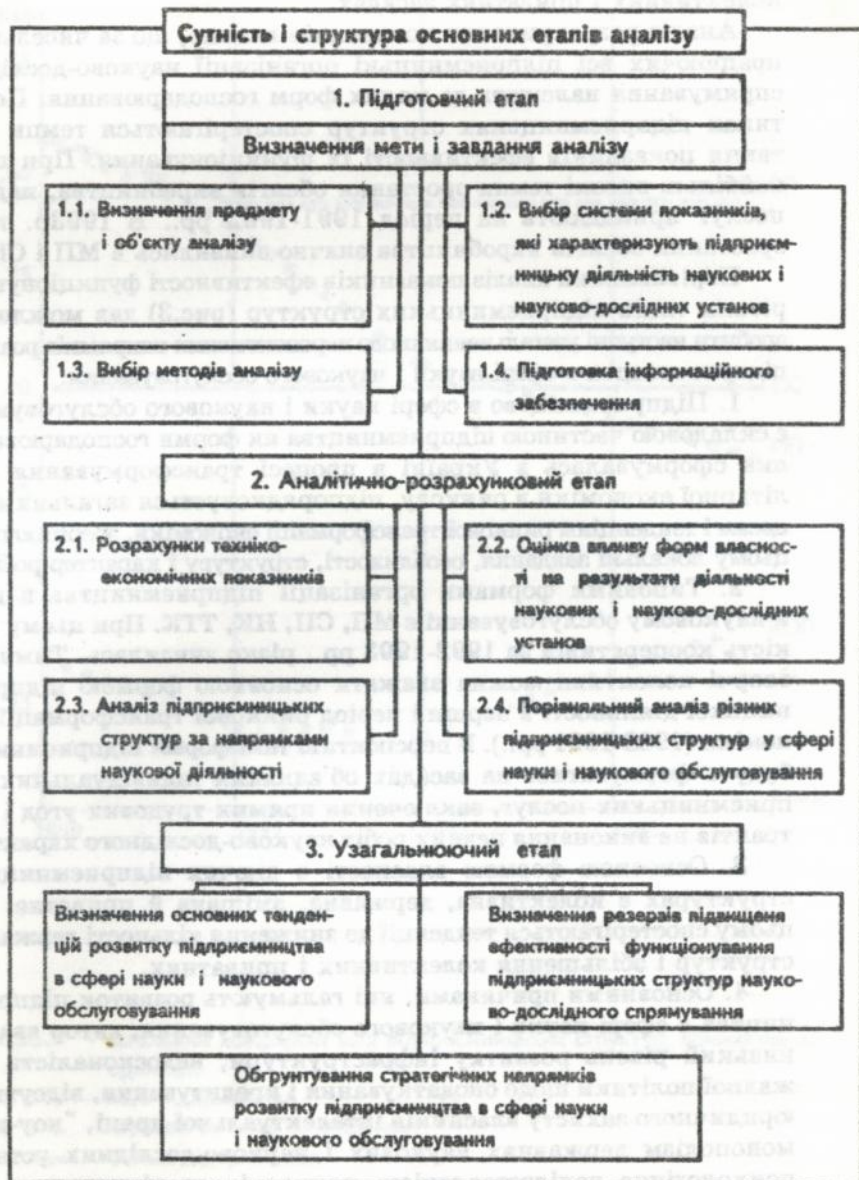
Сутність і структура основних еталів аналізу

1. Підготовчий етап

Визначення мети і завдання аналізу

1.1. Визначення предмету і об'єкту аналізу

1.2. Вибір системи показників, які характеризують підприємницьку діяльність наукових і науково-дослідних установ

1.3. Вибір методів аналізу

1.4. Підготовка інформаційного забезпечення

2. Аналітично-розрахунковий етап

2.1. Розрахунки техніко-економічних показників

2.2. Оцінка впливу форм власності на результати діяльності наукових і науково-дослідних установ

2.3. Аналіз підприємницьких структур за напрямками наукової діяльності

2.4. Порівняльний аналіз різних підприємницьких структур у сфері науки і наукового обслуговування

3. Узагальнюючий етап

Визначення основних тенденцій розвитку підприємництва в сфері науки і наукового обслуговування

Визначення резервів підвищення ефективності функціонування підприємницьких структур науково-дослідного спрямування

Обгрунтування стратегічних напрямків розвитку підприємництва в сфері науки і наукового обслуговування